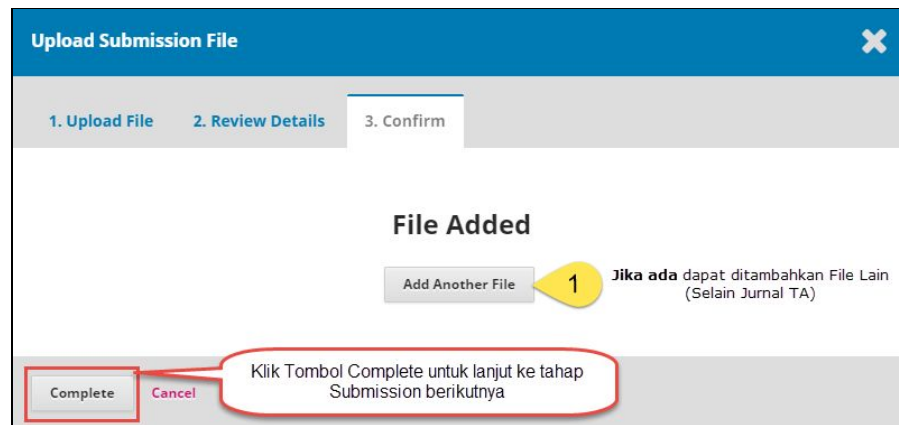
Upload Submission File

1. Upload File
2. Review Details
3. Confirm

File Added

Add Another File

1

**Jika ada** dapat ditambahkan File Lain (Selain Jurnal TA)

Complete
Cancel

Klik Tombol Complete untuk lanjut ke tahap Submission berikutnya